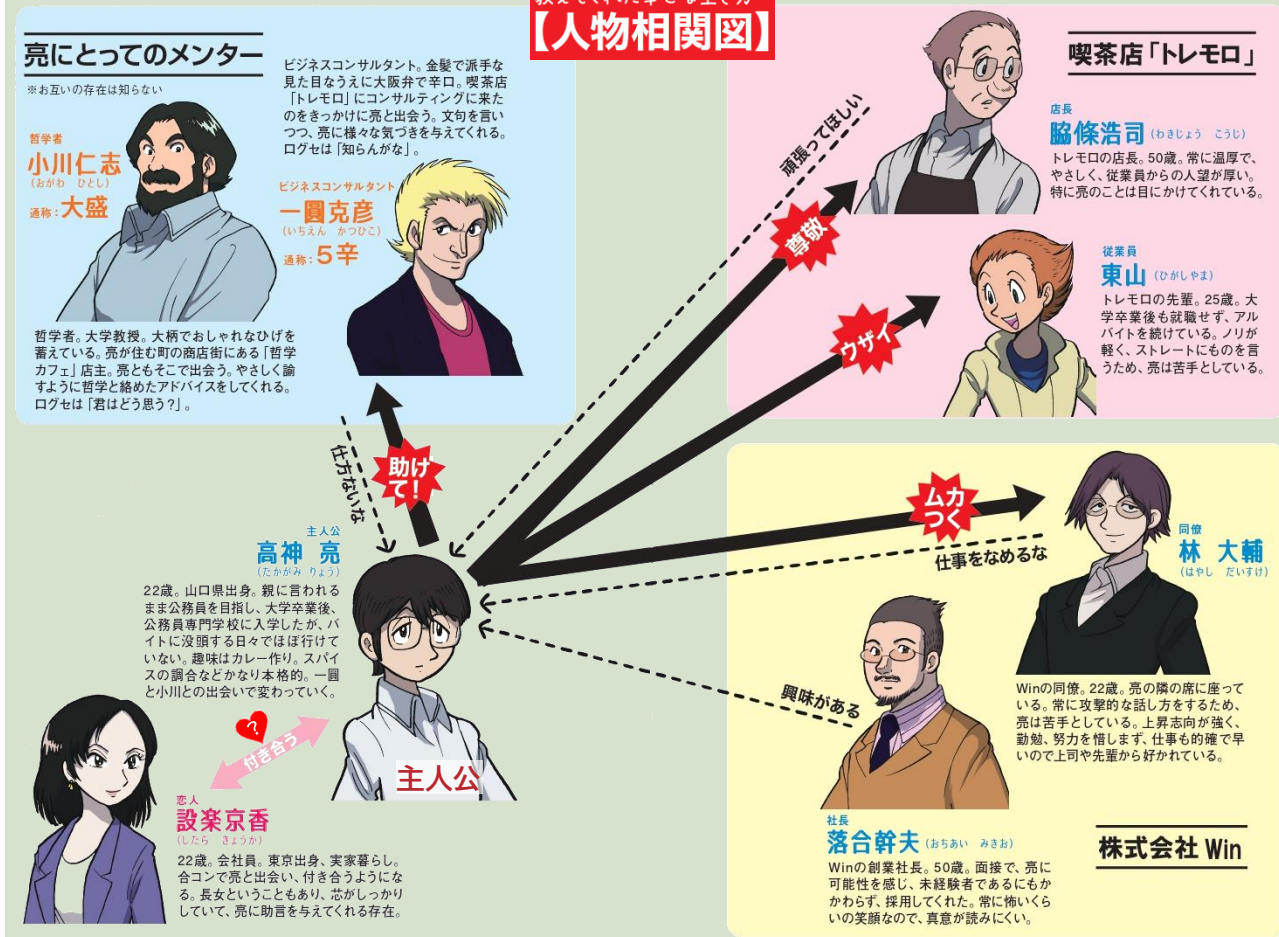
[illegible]
【人物相関図】

亮にとってのメンター
※お互いの存在は知らない

哲学者
小川仁志
（おがわ　ひとし）
通称：大盛

哲学者。大学教授。大柄でおしゃれなひげを蓄えている。亮が住む町の商店街にある「哲学カフェ」店主。亮ともそこで出会う。やさしく諭すように哲学と絡めたアドバイスをしてくれる。ログセは「君はどう思う?」。

ビジネスコンサルタント。金髪で派手な見た目なうえに大阪弁で辛口。喫茶店「トレモロ」にコンサルティングに来たのをきっかけに亮と出会う。文句を言いつつ、亮に様々な気づきを与えてくれる。ログセは「知らんがな」。

ビジネスコンサルタント
一圓克彦
（いちえん　かつひこ）
通称：5辛

喫茶店「トレモロ」

店長
脇條浩司（わきじょう　こうじ）
トレモロの店長。50歳。常に温厚で、やさしく、従業員からの人望が厚い。特に亮のことは目にかけてくれている。

従業員
東山（ひがしやま）
トレモロの先輩。25歳。大学卒業後も就職せず、アルバイトを続けている。ノリが軽く、ストレートにものを言うため、亮は苦手としている。

頑張ってほしい
尊敬
ウザイ
助けて!
仕方ないな
ムカつく
仕事をなめるな
興味がある
付き合う

主人公
高神　亮
（たかがみ　りょう）
22歳。山口県出身。親に言われるまま公務員を目指し、大学卒業後、公務員専門学校に入学したが、バイトに没頭する日々でほぼ行けていない。趣味はカレー作り。スパイスの調合などかなり本格的。一圓と小川との出会いで変わっていく。

主人公

恋人
設楽京香
（したら　きょうか）
22歳。会社員。東京出身、実家暮らし。合コンで亮と出会い、付き合うようになる。長女ということもあり、芯がしっかりしていて、亮に助言を与えてくれる存在。

同僚
林　大輔
（はやし　だいすけ）
Winの同僚。22歳。亮の隣の席に座っている。常に攻撃的な話し方をするため、亮は苦手としている。上昇志向が強く、勤勉、努力を惜しまず、仕事も的確で早いので上司や先輩から好かれている。

社長
落合幹夫（おちあい　みきお）
Winの創業社長。50歳。面接で、亮に可能性を感じ、未経験者であるにもかかわらず、採用してくれた。常に怖いくらいの笑顔なので、真意が読みにくい。

株式会社 Win